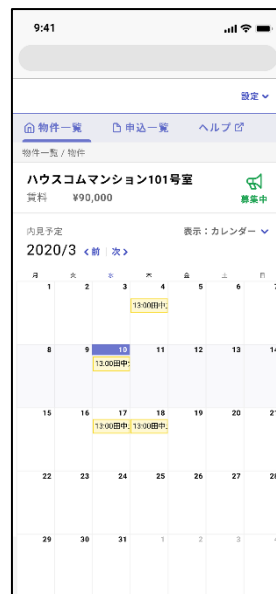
9:41

設定

物件一覧 申込一覧 ヘルプ

物件一覧 / 物件

ハウスコムマンション101号室

賃料 ¥90,000

募集中

内見予定

2020/3 < 前 | 次 >

表示：カレンダー

| 月 | 火 | 水 | 木 | 金 | 土 | 日 |
|---|---|---|---|---|---|---|
| 1 | 2 | 3 | 4 13:00田中 | 5 | 6 | 7 |
| 8 | 9 | 10 13:00田中 | 11 | 12 | 13 | 14 |
| 15 | 16 | 17 13:00田中 | 18 13:00田中 | 19 | 20 | 21 |
| 22 | 23 | 24 | 25 | 26 | 27 | 28 |
| 29 | 30 | 31 | 1 | 2 | 3 | 4 |